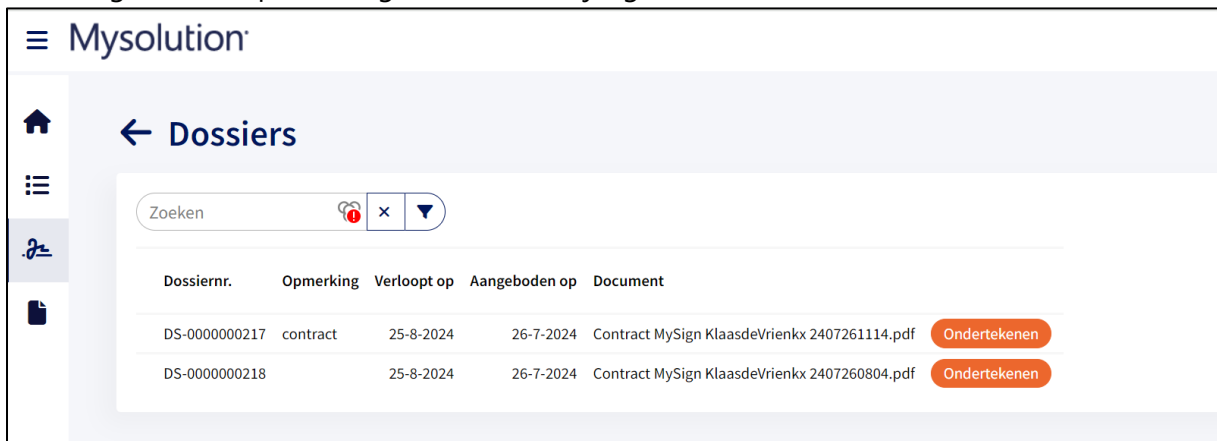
Mysolution

← Dossiers

Zoeken

| Dossiernr. | Opmerking | Verloopt op | Aangeboden op | Document | |
|---|---|---|---|---|---|
| DS-0000000217 | contract | 25-8-2024 | 26-7-2024 | Contract MySign KlaasdeVrienkx 2407261114.pdf | Ondertekenen |
| DS-0000000218 | | 25-8-2024 | 26-7-2024 | Contract MySign KlaasdeVrienkx 2407260804.pdf | Ondertekenen |